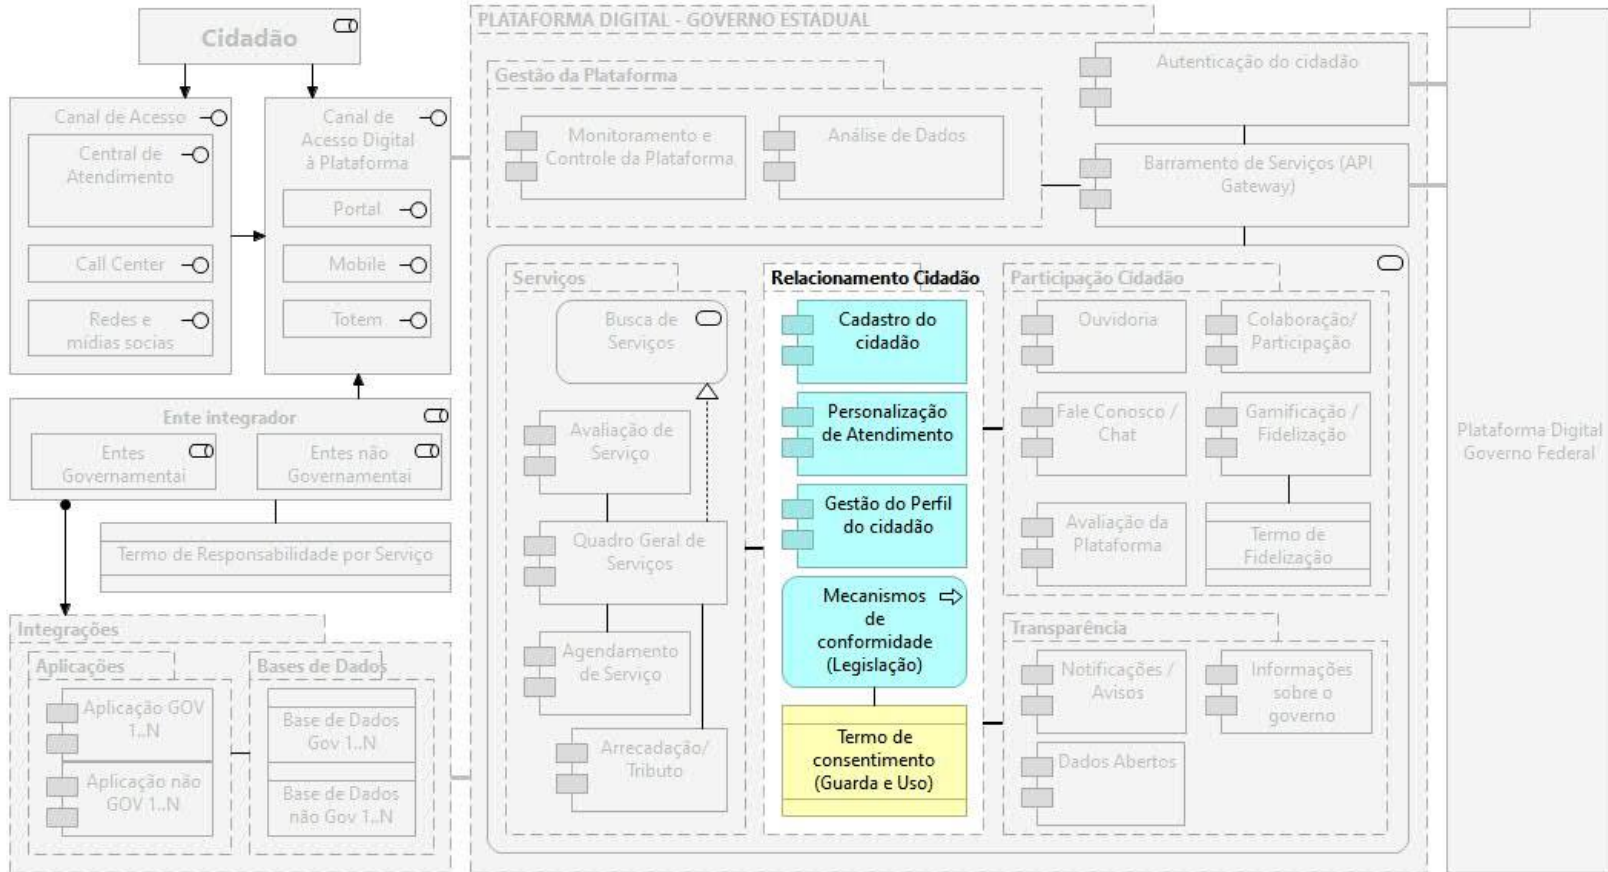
Cidadão

Canal de Acesso

Central de Atendimento

Call Center

Redes e mídias socias

Canal de Acesso Digital à Plataforma

Portal

Mobile

Totem

Ente integrador

Entes Governamental

Entes não Governamental

Termo de Responsabilidade por Serviço

Integrações

Aplicações

Aplicação GOV 1..N

Aplicação não GOV 1..N

Bases de Dados

Base de Dados Gov 1..N

Base de Dados não Gov 1..N

PLATAFORMA DIGITAL - GOVERNO ESTADUAL

Gestão da Plataforma

Monitoramento e Controle da Plataforma

Análise de Dados

Autenticação do cidadão

Barramento de Serviços (API Gateway)

Serviços

Busca de Serviços

Avaliação de Serviço

Quadro Geral de Serviços

Agendamento de Serviço

Arrecadação/ Tributo

Relacionamento Cidadão

Cadastro do cidadão

Personalização de Atendimento

Gestão do Perfil do cidadão

Mecanismos de conformidade (Legislação)

Termo de consentimento (Guarda e Uso)

Participação Cidadão

Ouvidoria

Colaboração/ Participação

Fale Conosco / Chat

Gamificação / Fidelização

Avaliação da Plataforma

Termo de Fidelização

Transparência

Notificações / Avisos

Informações sobre o governo

Dados Abertos

Plataforma Digital Governo Federal